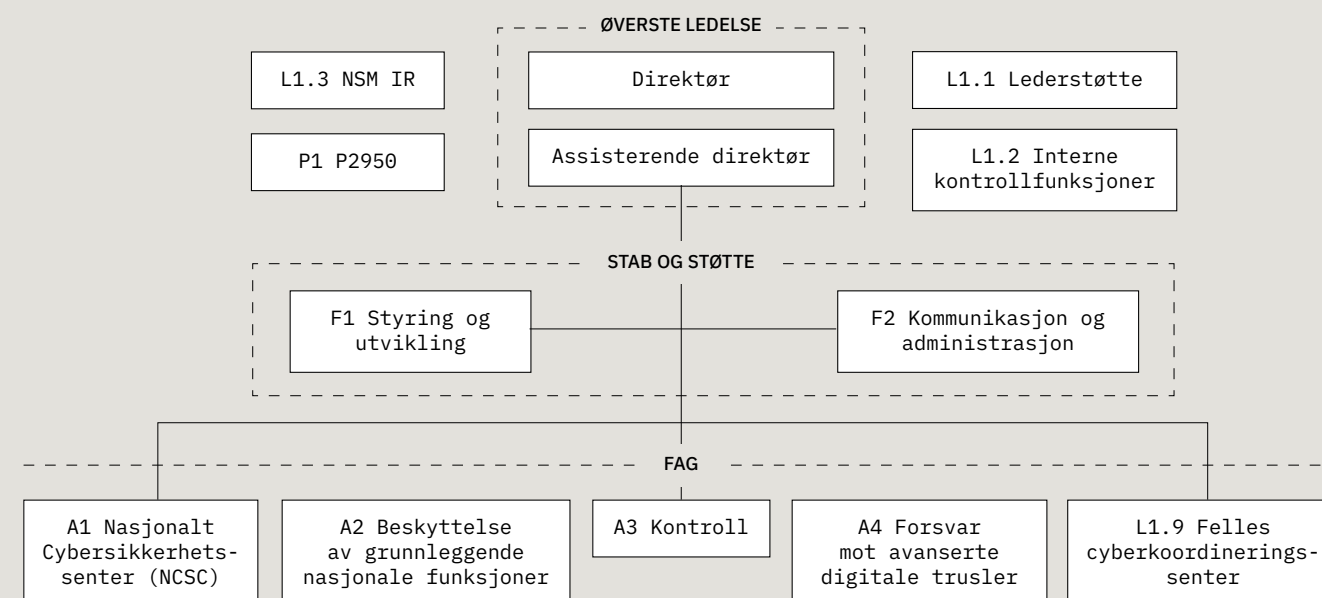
ØVERSTE LEDELSE

L1.3 NSM IR

Direktør

L1.1 Lederstøtte

P1 P2950

Assisterende direktør

L1.2 Interne kontrollfunksjoner

STAB OG STØTTE

F1 Styring og utvikling

F2 Kommunikasjon og administrasjon

FAG

A1 Nasjonalt Cybersikkerhets-senter (NCSC)

A2 Beskyttelse av grunnleggende nasjonale funksjoner

A3 Kontroll

A4 Forsvar mot avanserte digitale trusler

L1.9 Felles cyberkoordinerings-senter